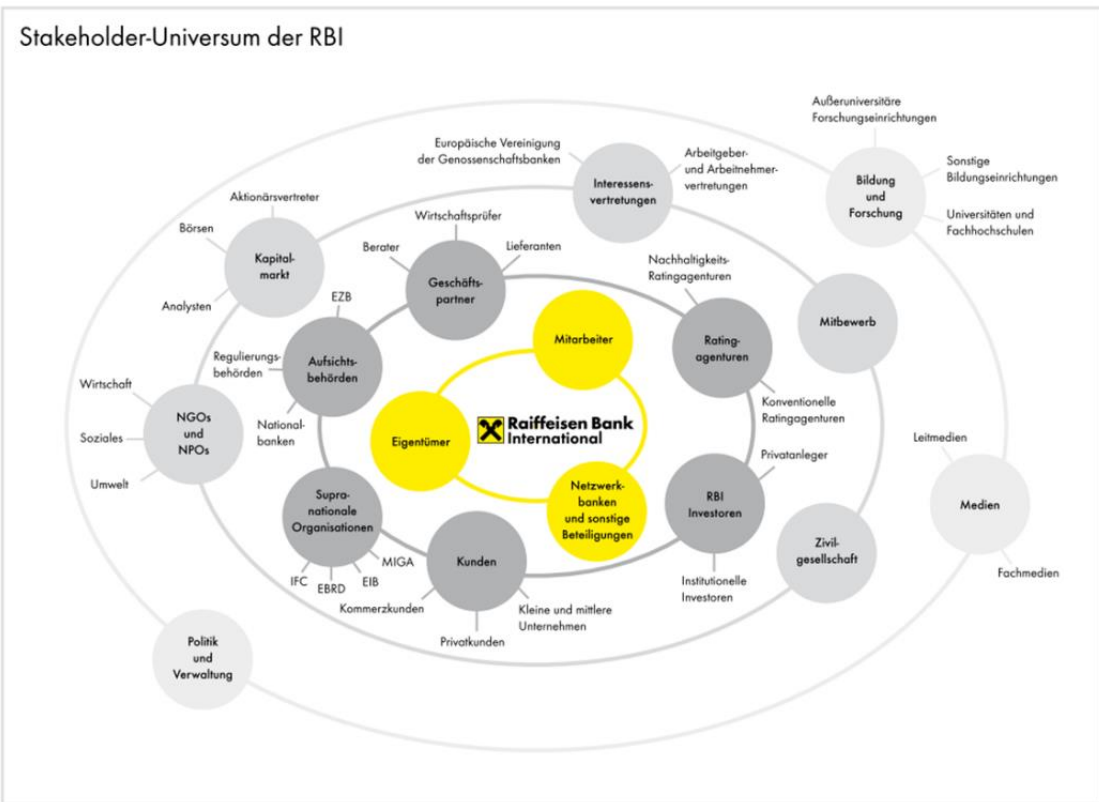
Stakeholder-Universum der RBI

Außeruniversitäre Forschungseinrichtungen

Europäische Vereinigung der Genossenschaftsbanken

Interessensvertretungen

Arbeitgeber- und Arbeitnehmervertretungen

Bildung und Forschung

Sonstige Bildungseinrichtungen

Universitäten und Fachhochschulen

Aktionärsvertreter

Börsen

Kapitalmarkt

Analysten

Wirtschaftsprüfer

Berater

Geschäftspartner

Lieferanten

Nachhaltigkeits-Ratingagenturen

EZB

Mitarbeiter

Ratingagenturen

Mitbewerb

Regulierungsbehörden

Aufsichtsbehörden

Wirtschaft

NGOs und NPOs

Soziales

Umwelt

Nationalbanken

Eigentümer

Raiffeisen Bank International

Konventionelle Ratingagenturen

Leitmedien

Privatanleger

Supranationale Organisationen

Netzwerkbanken und sonstige Beteiligungen

RBI Investoren

Medien

MIGA

IFC

EBRD

EIB

Kunden

Zivilgesellschaft

Fachmedien

Institutionelle Investoren

Kommerzkunden

Kleine und mittlere Unternehmen

Privatkunden

Politik und Verwaltung